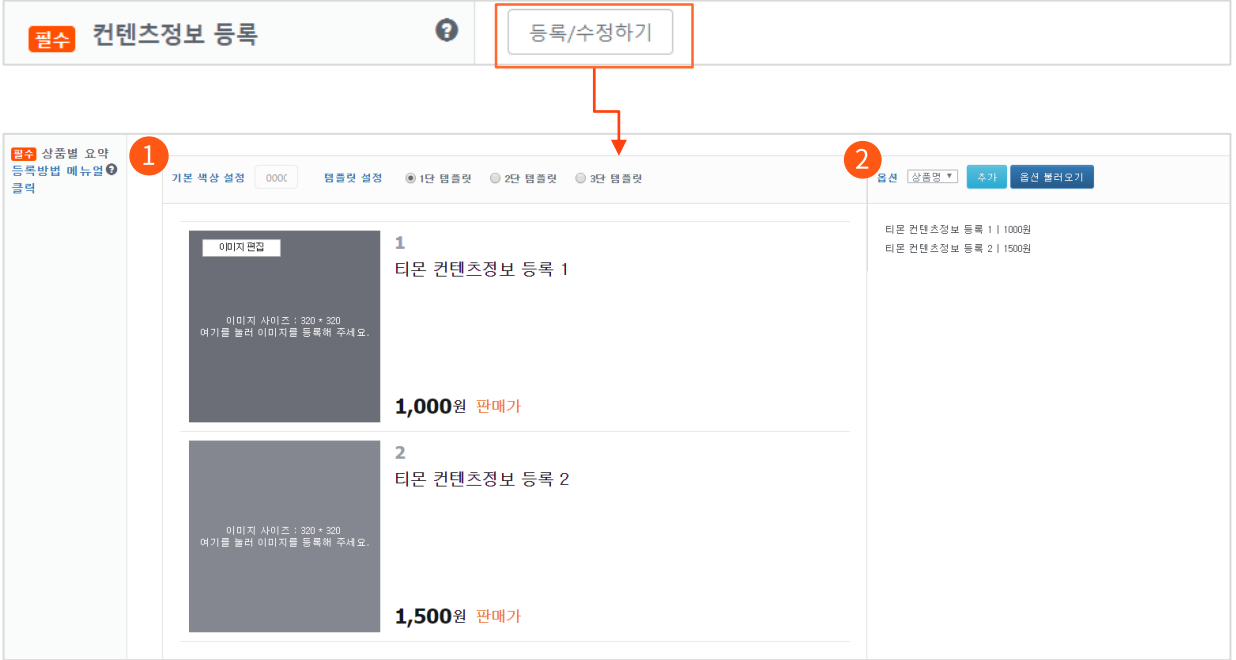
필수 컨텐츠정보 등록 ?

등록/수정하기

필수 상품별 요약 등록방법 메뉴얼 ? 클릭

1

기본 색상 설정 0000

템플릿 설정 1단 템플릿 2단 템플릿 3단 템플릿

2

옵션 상품명 ▼ 추가 옵션 불러오기

티몬 컨텐츠정보 등록 1 | 1000원
티몬 컨텐츠정보 등록 2 | 1500원

이미지 편집

이미지 사이즈 : 320 * 320
여기를 눌러 이미지를 등록해 주세요.

1
티몬 컨텐츠정보 등록 1

1,000원 판매가

이미지 사이즈 : 320 * 320
여기를 눌러 이미지를 등록해 주세요.

2
티몬 컨텐츠정보 등록 2

1,500원 판매가